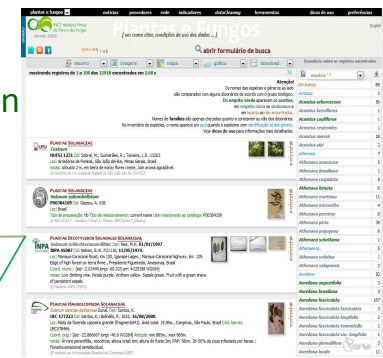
plantas e fungos | notícias | povoamento | rede | indicadores | click'clearing | ferramentas | dicas de uso | preferências

INCT Herbário Virtual da Flora e dos Fungos

Plantas e Fungos

( ver como citar, condições de uso dos dados ... )

English

abrir formulário de busca

resumo | imagens | mapa | gráficos | download

mostrando registros de 1 a 100 de 12918 encontrados em 2.68 s

Atenção!
Os nomes das espécies e gêneros em azul são comparados com algum dicionário de acordo com o grupo biológico.
Em vermelho, espécies marcadas como sinônimo.
Em laranja, espécies que não foram encontradas.
Nomes de família são apenas checados quanto à existência na lista.
No inventário de espécies, o nome aparece em azul quando a espécie tem identificação.
Veja dicas de uso para informações mais detalhadas.

PLANTAE SOLANACEAE
Cestrum
HUFU 1221 Gil Sidnei, M.; Guimarães, E.; Teixeira, L.R. 12262
Loc: Brasil
Notas: situado 2 m, em beira de mata. Flores creme, com aroma agradável.

PLANTAE SOLANACEAE
Solanum subumbelliferum
FURB8109 Gil Gasper, A. 638
Loc: Brasil
Tipo de preparação: Nb Tipo de relacionamento: current name

PLANTAE DICOTYLEDON SOLANACEAE
Solanum schlechtendalianum Bitter. Det: Tosi, M.H. 03/01/1997
INPA 160168 Nelson, B.W. P21116, 11/08/1976
Loc: Brasil
Coord. Manic: [lat: -2.53444 long: -60.023 err: ±12239 WGS84]
Notas: Low climbing vine. Petals purple. Anthers yellow. Sepals green. Fruit with a green sheen of persistent sepals.

PLANTAE MAGNOLIOPSIDA SOLANACEAE
Solanum paniculatum Dunal. Det: Santos, K.
UEC 177225 Gil Santos, K.; Bertrello, R. 3332, 16/08/2006
Loc: Brasil
Coord. Manic: [lat: -22.80667 long: -47.06 err: ±6 WGS84]
Notas: arbusto, flores roxas.

Inventário sobre os registros encontrados
espécie
Sem binome 68
Acnistus 1
Acnistus arborescens 56
Acnistus breviflorus 6
Acnistus cauliflorus 1
Acnistus costaricensis 1
Acnistus ramiflorus 18
Athenaea 2
Athenaea anonacea 1
Athenaea cuspidata 1
Athenaea fasciculata 1
Athenaea hirsuta 1
Athenaea martiana 11
Athenaea micrantha 1
Athenaea pereirae 3
Athenaea picta 80
Athenaea pogogena 9
Athenaea sellowiana 1
Athenaea velutina 1
Athenaea vulgaris 1
Aureliana 20
Aureliana angustifolia 3
Aureliana brasiliana 4
Aureliana fasciculata 157
Aureliana fasciculata 1
Aureliana lucida 6